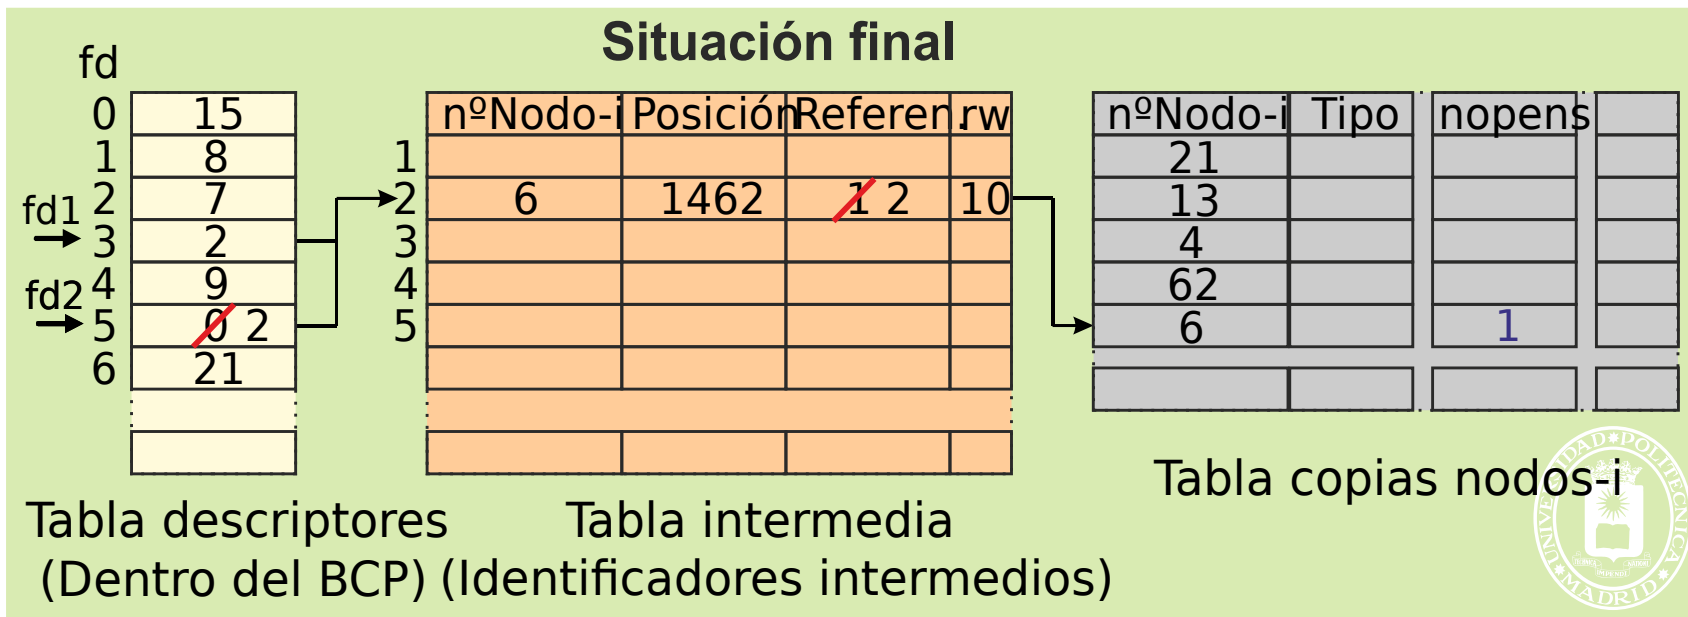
Situación final

fd

| | |
|---|---|
| 0 | 15 |
| 1 | 8 |
| 2 | 7 |
| 3 | 2 |
| 4 | 9 |
| 5 | 0 2 |
| 6 | 21 |

fd1
fd2

| | nºNodo-i | Posición | Referen. | rw |
|---|---|---|---|---|
| 1 | | | | |
| 2 | 6 | 1462 | 1 2 | 10 |
| 3 | | | | |
| 4 | | | | |
| 5 | | | | |

| nºNodo-i | Tipo | nopens | |
|---|---|---|---|
| 21 | | | |
| 13 | | | |
| 4 | | | |
| 62 | | | |
| 6 | | 1 | |

Tabla descriptores
(Dentro del BCP)

Tabla intermedia
(Identificadores intermedios)

Tabla copias nodos-i

UNIVERSIDAD POLITECNICA MADRID